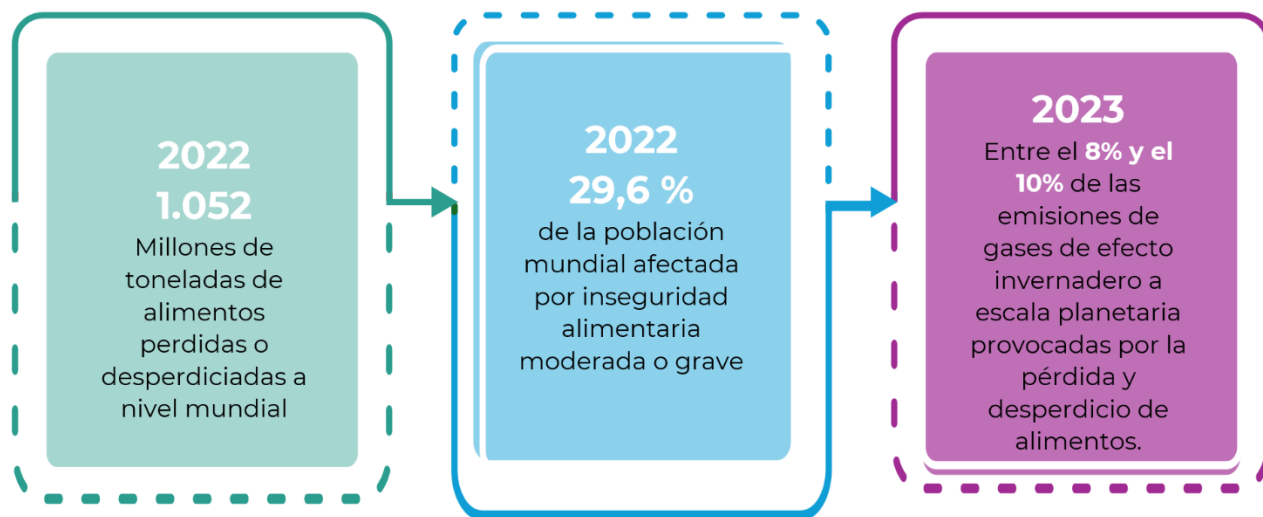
2022
1.052
Millones de toneladas de alimentos perdidas o desperdiciadas a nivel mundial

2022
29,6 %
de la población mundial afectada por inseguridad alimentaria moderada o grave

2023
Entre el 8% y el 10% de las emisiones de gases de efecto invernadero a escala planetaria provocadas por la pérdida y desperdicio de alimentos.